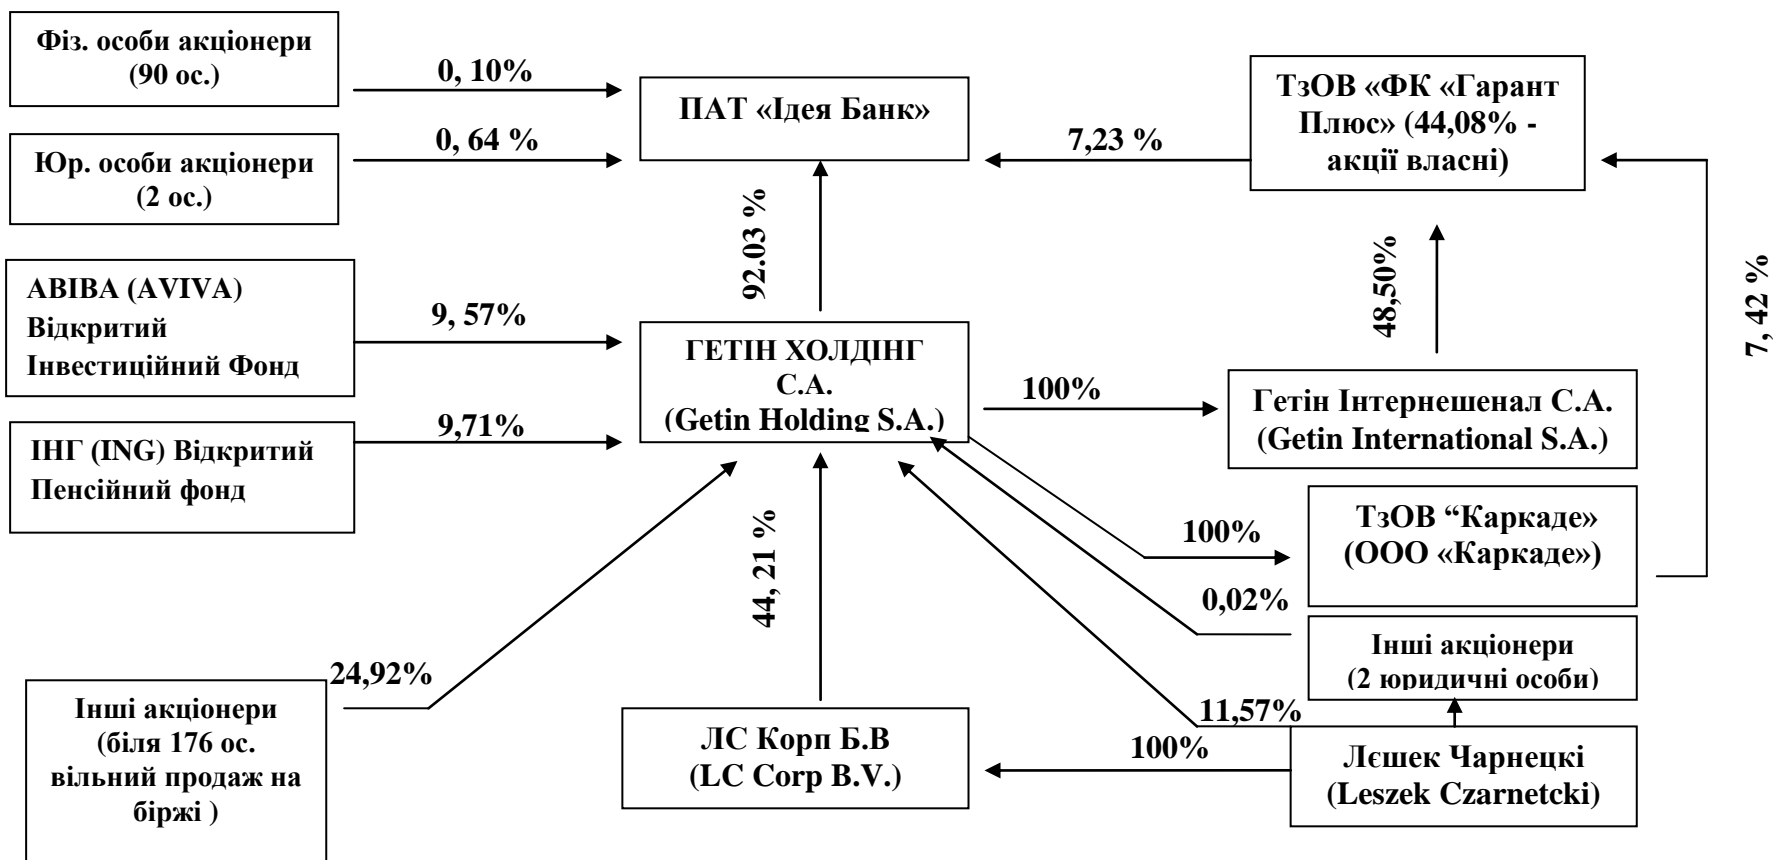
Фіз. особи акціонери (90 ос.)

0, 10%

ПАТ «Ідея Банк»

ТзОВ «ФК «Гарант Плюс» (44,08% - акції власні)

Юр. особи акціонери (2 ос.)

0, 64 %

7,23 %

92.03 %

48,50%

7, 42 %

АВІВА (AVIVA) Відкритий Інвестиційний Фонд

9, 57%

ГЕТІН ХОЛДІНГ С.А. (Getin Holding S.A.)

100%

Гетін Інтернешенал С.А. (Getin International S.A.)

ІНГ (ING) Відкритий Пенсійний фонд

9,71%

44, 21 %

100%

ТзОВ "Каркаде» (ООО «Каркаде»)

0,02%

Інші акціонери (2 юридичні особи)

24,92%

Інші акціонери (біля 176 ос. вільний продаж на біржі )

11,57%

ЛС Корп Б.В (LC Corp B.V.)

100%

Лєшек Чарнецкі (Leszek Czarnetcki)